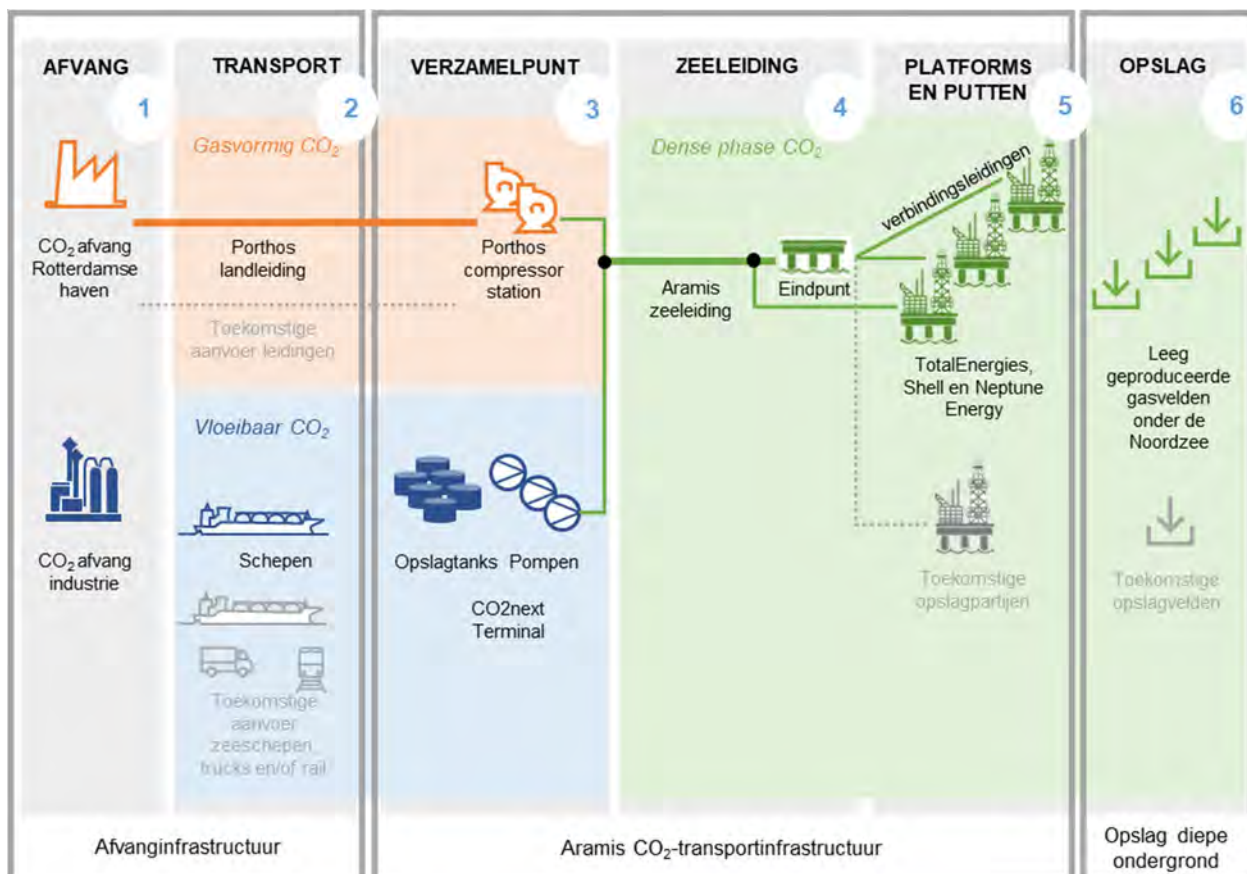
AFVANG 1

TRANSPORT 2

VERZAMELPUNT 3

ZEELEIDING 4

PLATFORMS EN PUTTEN 5

OPSLAG 6

Gasvormig $CO_2$

Dense phase $CO_2$

verbindingsleidingen

$CO_2$ afvang Rotterdamse haven

Porthos landleiding

Porthos compressor station

Aramis zeeleiding

Eindpunt

Toekomstige aanvoer leidingen

TotalEnergies, Shell en Neptune Energy

Leeg geproduceerde gasvelden onder de Noordzee

Vloeibaar $CO_2$

$CO_2$ afvang industrie

Schepen

Opslagtanks Pompen

CO2next Terminal

Toekomstige aanvoer zeeschepen, trucks en/of rail

Toekomstige opslagpartijen

Toekomstige opslagvelden

Afvanginfrastructuur

Aramis $CO_2$-transportinfrastructuur

Opslag diepe ondergrond